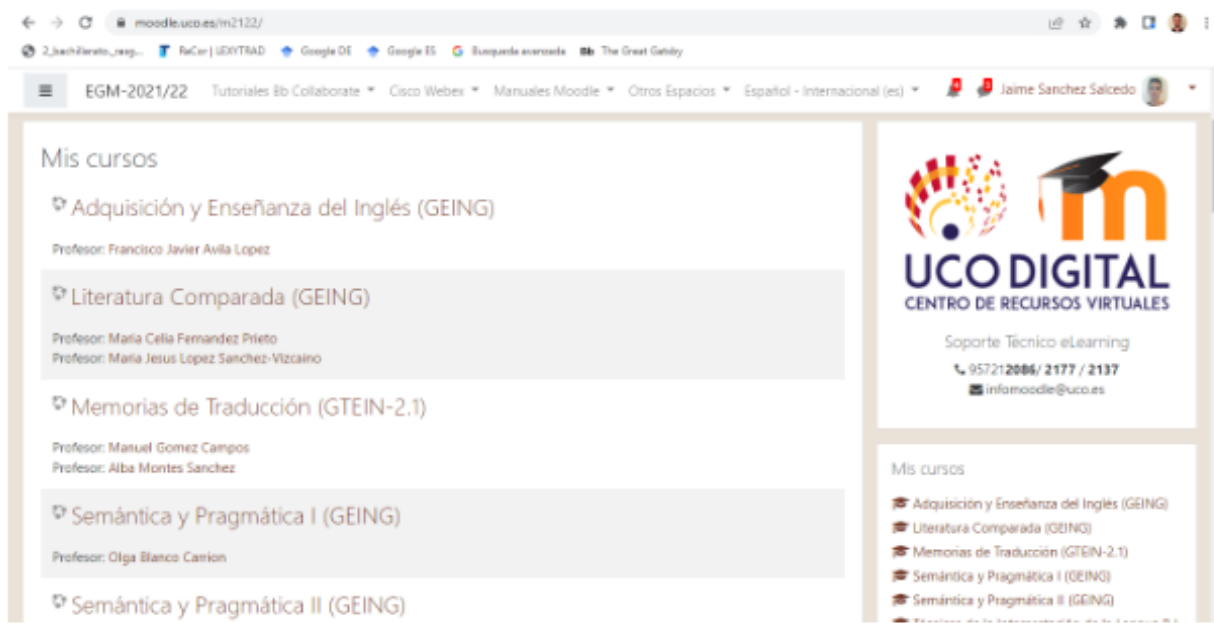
moodle.uco.es/m2122/

2_bachillerato_resp... ReCor | LEXYTRAD Google DE Google ES Busqueda avanzada The Great Gatsby

EGM-2021/22 Tutoriales Bb Collaborate Cisco Webex Manuales Moodle Otros Espacios Español - Internacional (es) Jaime Sanchez Salcedo

Mis cursos

Adquisición y Enseñanza del Inglés (GEING)

Profesor: Francisco Javier Avila Lopez

Literatura Comparada (GEING)

Profesor: Maria Celia Fernandez Prieto
Profesor: Maria Jesus Lopez Sanchez-Vizcaino

Memorias de Traducción (GTEIN-2.1)

Profesor: Manuel Gomez Campos
Profesor: Alba Montes Sanchez

Semántica y Pragmática I (GEING)

Profesor: Olga Blanco Carrion

Semántica y Pragmática II (GEING)

UCO DIGITAL
CENTRO DE RECURSOS VIRTUALES

Soporte Técnico eLearning
957212086/ 2177 / 2137
infomoodle@uco.es

Mis cursos

Adquisición y Enseñanza del Inglés (GEING)
Literatura Comparada (GEING)
Memorias de Traducción (GTEIN-2.1)
Semántica y Pragmática I (GEING)
Semántica y Pragmática II (GEING)
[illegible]